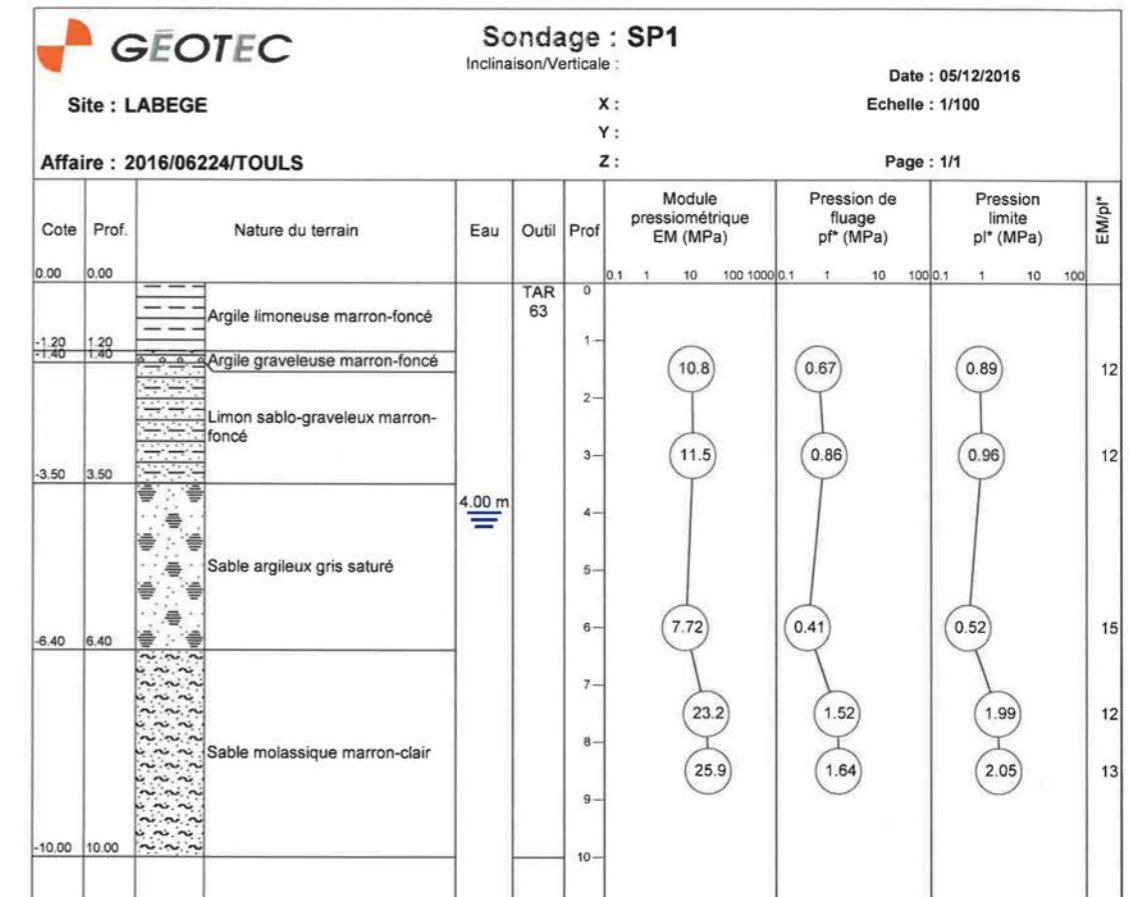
GÉOTEC

Sondage : SP1
Inclinaison/Verticale :

Date : 05/12/2016

Site : LABEGE

X :
Y :
Z :

Echelle : 1/100

Affaire : 2016/06224/TOULS

Page : 1/1

| Cote | Prof. | Nature du terrain | Eau | Outil | Prof | Module pressiométrique EM (MPa) | Pression de fluage pf* (MPa) | Pression limite pl* (MPa) | EM/pl* |
|---|---|---|---|---|---|---|---|---|---|
| 0.00 | 0.00 | | | | | 0.1 1 10 100 1000 | 0.1 1 10 100 | 0.1 1 10 100 | |
| -1.20 | 1.20 | Argile limoneuse marron-foncé | | TAR 63 | 0 | | | | |
| -1.40 | 1.40 | Argile graveleuse marron-foncé | | | 1 | 10.8 | 0.67 | 0.89 | 12 |
| -3.50 | 3.50 | Limon sablo-graveleux marron-foncé | | | 2 3 | 11.5 | 0.86 | 0.96 | 12 |
| -6.40 | 6.40 | Sable argileux gris saturé | 4.00 m | | 4 5 6 | 7.72 | 0.41 | 0.52 | 15 |
| -10.00 | 10.00 | Sable molassique marron-clair | | | 7 8 | 23.2 | 1.52 | 1.99 | 12 |
| | | | | | 9 10 | 25.9 | 1.64 | 2.05 | 13 |